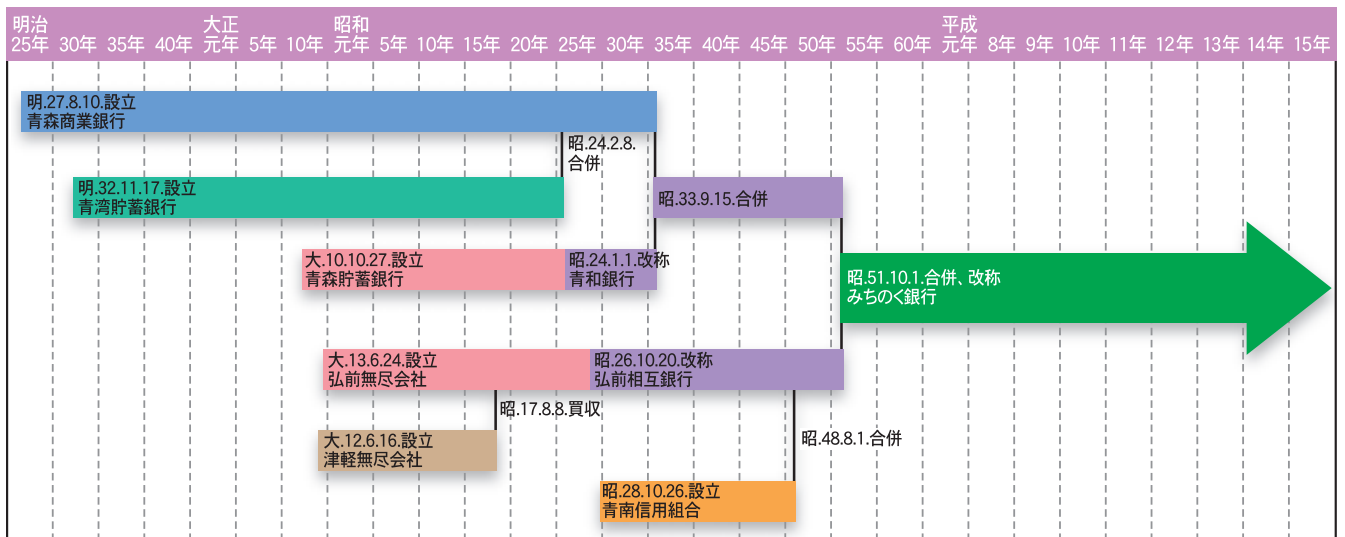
明治 25年 30年 35年 40年 大正 元年 5年 10年 昭和 元年 5年 10年 15年 20年 25年 30年 35年 40年 45年 50年 55年 60年 平成 元年 8年 9年 10年 11年 12年 13年 14年 15年

明.27.8.10.設立
青森商業銀行

昭.24.2.8.
合併

明.32.11.17.設立
青湾貯蓄銀行

昭.33.9.15.合併

大.10.10.27.設立
青森貯蓄銀行

昭.24.1.1.改称
青和銀行

昭.51.10.1.合併、改称
みちのく銀行

大.13.6.24.設立
弘前無尽会社

昭.26.10.20.改称
弘前相互銀行

昭.17.8.8.買収

大.12.6.16.設立
津軽無尽会社

昭.48.8.1.合併

昭.28.10.26.設立
青南信用組合